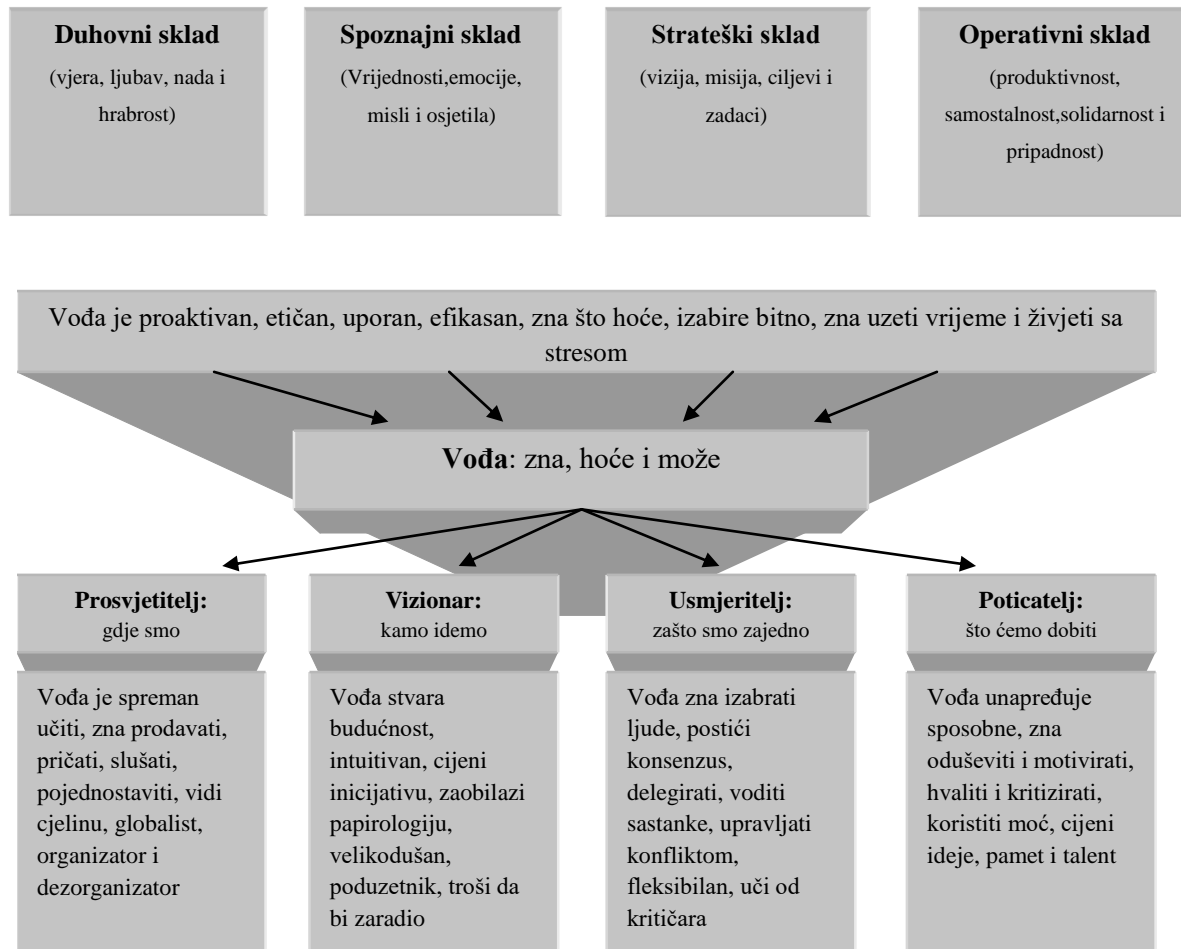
**Duhovni sklad**
(vjera, ljubav, nada i hrabrost)

**Spoznajni sklad**
(Vrijednosti,emocije, misli i osjetila)

**Strateški sklad**
(vizija, misija, ciljevi i zadaci)

**Operativni sklad**
(produktivnost, samostalnost,solidarnost i pripadnost)

Vođa je proaktivan, etičan, uporan, efikasan, zna što hoće, izabire bitno, zna uzeti vrijeme i živjeti sa stresom

**Vođa**: zna, hoće i može

**Prosvjetitelj:**
gdje smo

Vođa je spreman učiti, zna prodavati, pričati, slušati, pojednostaviti, vidi cjelinu, globalist, organizator i dezorganizator

**Vizionar:**
kamo idemo

Vođa stvara budućnost, intuitivan, cijeni inicijativu, zaobilazi papirologiju, velikodušan, poduzetnik, troši da bi zaradio

**Usmjeritelj:**
zašto smo zajedno

Vođa zna izabrati ljude, postići konsenzus, delegirati, voditi sastanke, upravljati konfliktom, fleksibilan, uči od kritičara

**Poticatelj:**
što ćemo dobiti

Vođa unapređuje sposobne, zna oduševiti i motivirati, hvaliti i kritizirati, koristiti moć, cijeni ideje, pamet i talent